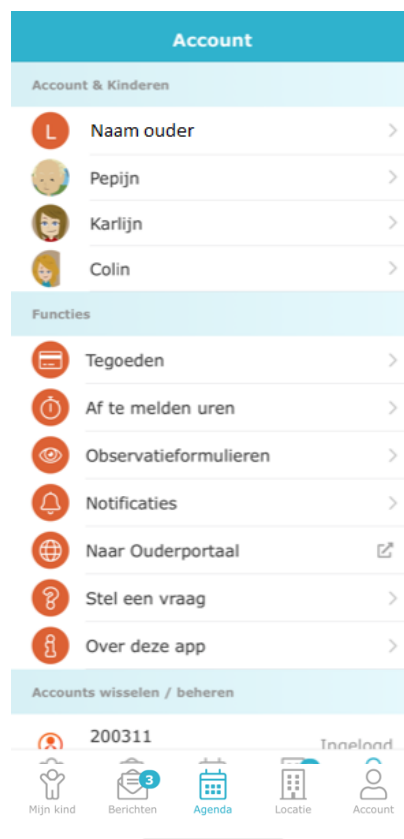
Account

Account & Kinderen

L Naam ouder

Pepijn

Karlijn

Colin

Functies

Tegoeden

Af te melden uren

Observatieformulieren

Notificaties

Naar Ouderportaal

Stel een vraag

Over deze app

Accounts wisselen / beheren

200311

Ingelogd

Mijn kind

3 Berichten

Agenda

Locatie

Account